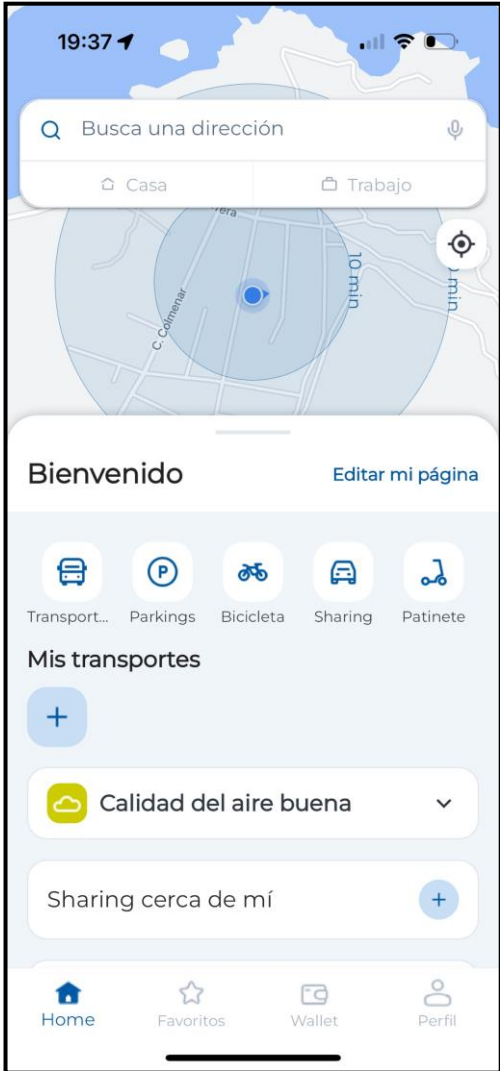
19:37

Busca una dirección

Casa

Trabajo

C. Colmenar

10 min

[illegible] min

Bienvenido

Editar mi página

Transport...

Parkings

Bicicleta

Sharing

Patinete

Mis transportes

+

Calidad del aire buena

Sharing cerca de mí

+

Home

Favoritos

Wallet

Perfil